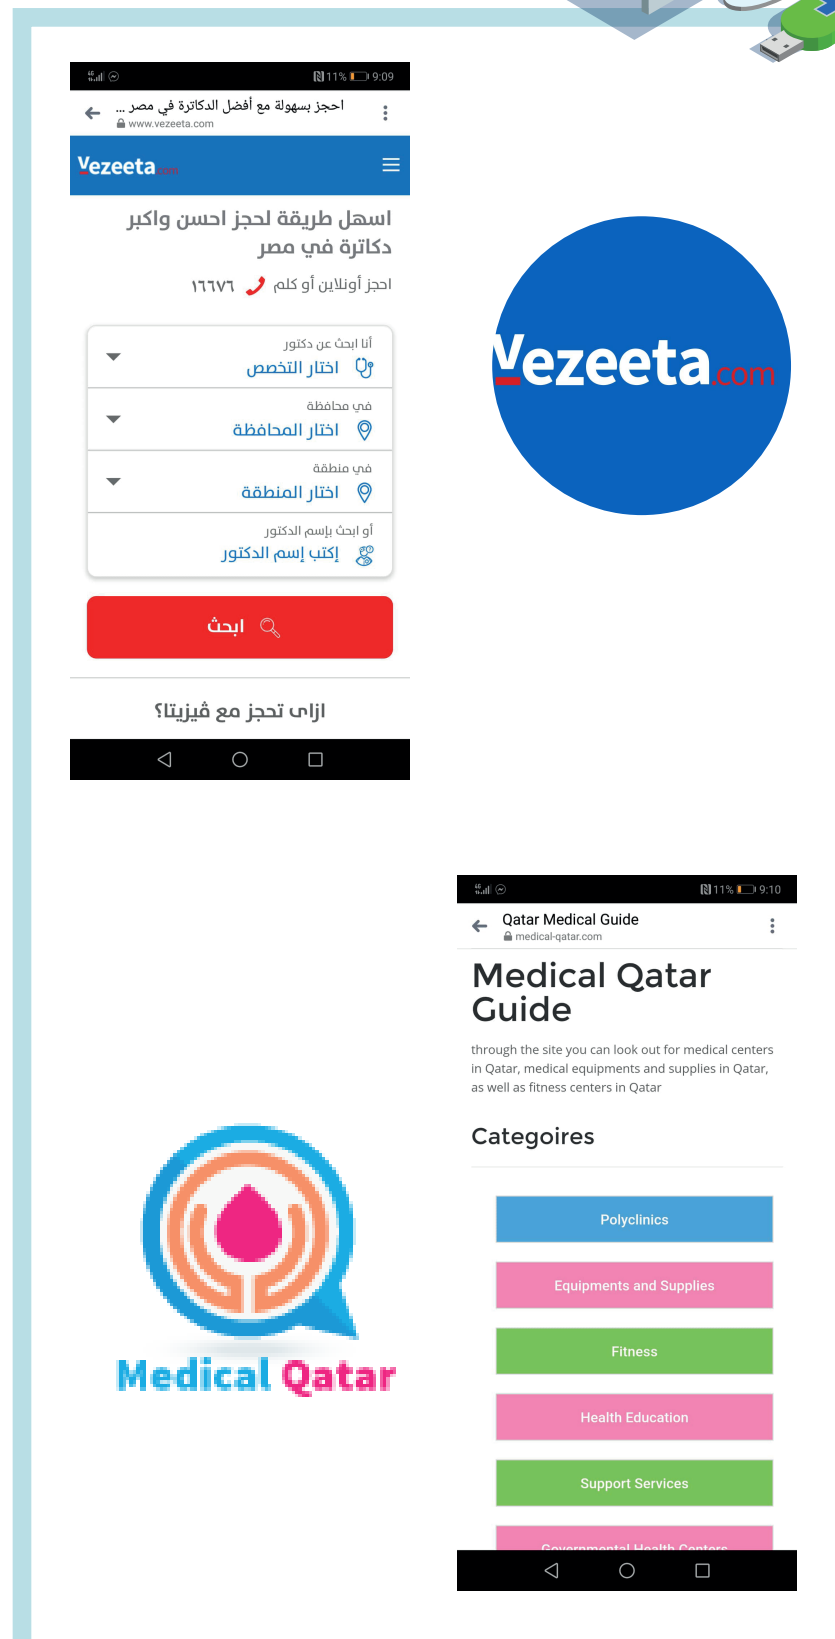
11% 9:09

احجز بسهولة مع أفضل الدكاترة في مصر ...
www.vezeeta.com

Vezeeta.com

اسهل طريقة لحجز احسن واكبر دكاترة في مصر

احجز أونلاين أو كلم ١٦٦٧٦

أنا ابحث عن دكتور
اختار التخصص

في محافظة
اختار المحافظة

في منطقة
اختار المنطقة

أو ابحث بإسم الدكتور
إكتب إسم الدكتور

ابحث

ازاي تحجز مع ڤيزيتا؟

Vezeeta.com

11% 9:10

Qatar Medical Guide
medical-qatar.com

Medical Qatar Guide

through the site you can look out for medical centers in Qatar, medical equipments and supplies in Qatar, as well as fitness centers in Qatar

Categoires

Polyclinics

Equipments and Supplies

Fitness

Health Education

Support Services

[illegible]

Medical Qatar